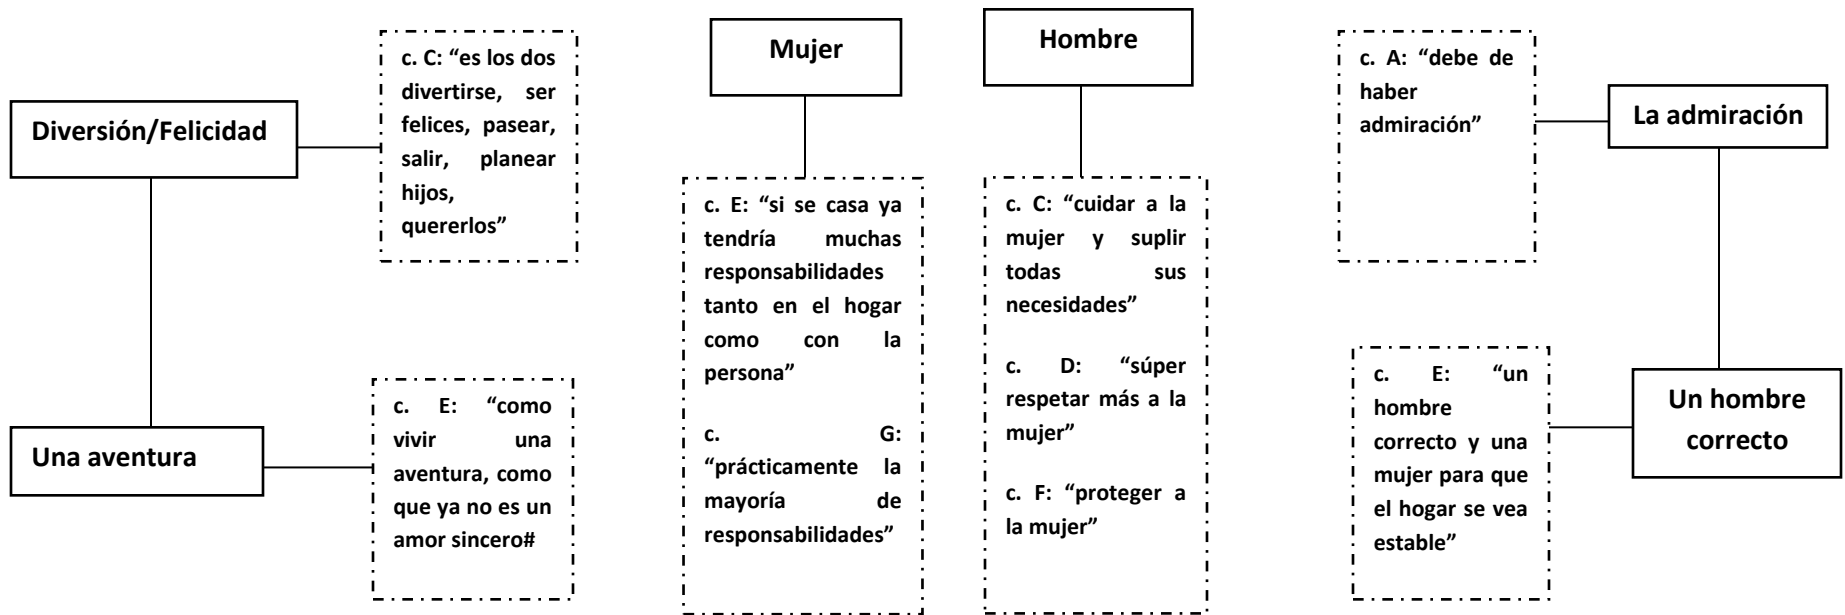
Diversión/Felicidad

c. C: "es los dos divertirse, ser felices, pasear, salir, planear hijos, quererlos"

Una aventura

c. E: "como vivir una aventura, como que ya no es un amor sincero#

Mujer

c. E: "si se casa ya tendría muchas responsabilidades tanto en el hogar como con la persona"

c. G: "prácticamente la mayoría de responsabilidades"

Hombre

c. C: "cuidar a la mujer y suplir todas sus necesidades"

c. D: "súper respetar más a la mujer"

c. F: "proteger a la mujer"

c. A: "debe de haber admiración"

La admiración

Un hombre correcto

c. E: "un hombre correcto y una mujer para que el hogar se vea estable"